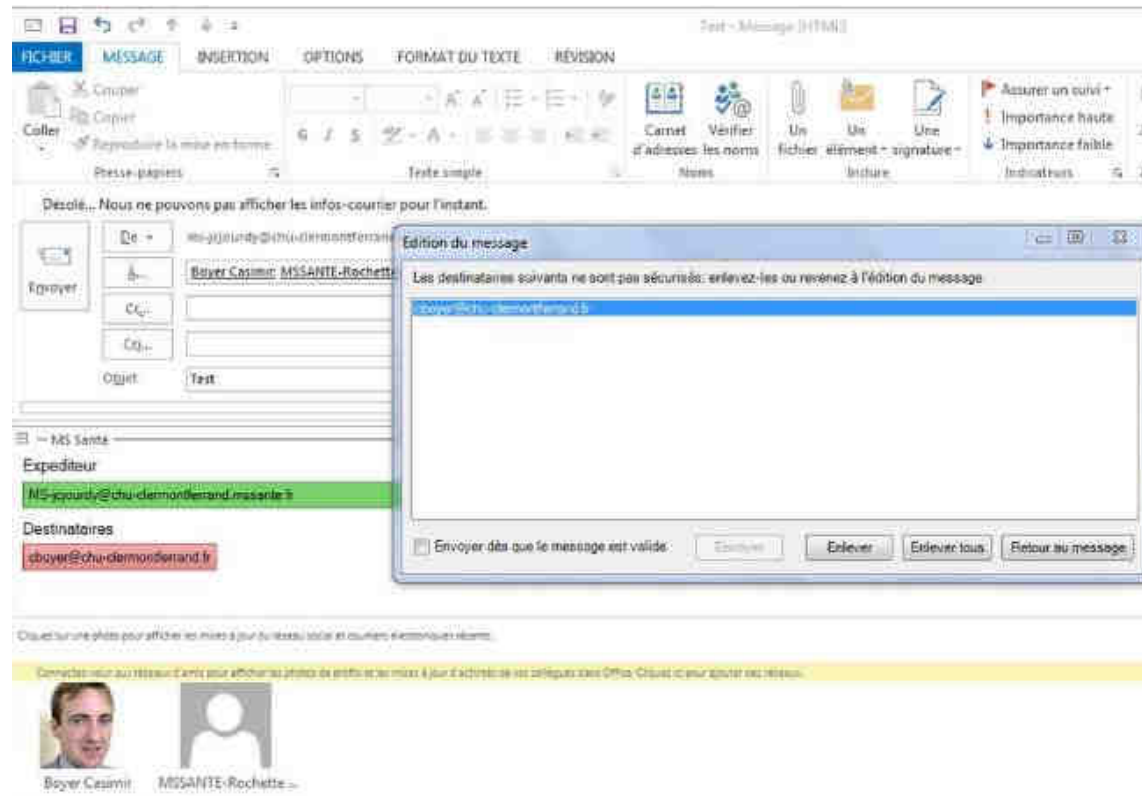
Test - Message (HTML)

FICHIER MESSAGE INSERTION OPTIONS FORMAT DU TEXTE RÉVISION

Couper
Copier
Coller
Reproduire la mise en forme
Presse-papiers

Texte simple

Carnet d'adresses
Vérifier les noms
Noms

Un fichier
Un élément
Une signature
Inclure

Assurer un suivi
Importance haute
Importance faible
Indicateurs

Désolé... Nous ne pouvons pas afficher les infos-courrier pour l'instant.

Envoyer
De
ms-jcjourdy@chu-clermontferrand
À...
Boyer Casimir; MSSANTE-Rochette
Cc...
Cci...
Objet
Test

MS Santé
Expediteur
MS-jcjourdy@chu-clermontferrand.mssante.fr
Destinataires
cboyer@chu-clermontferrand.fr

Edition du message
Les destinataires suivants ne sont pas sécurisés: enlevez-les ou revenez à l'édition du message
cboyer@chu-clermontferrand.fr
Envoyer dès que le message est valide
Envoyer
Enlever
Enlever tous
Retour au message

Cliquez sur une photo pour afficher les mises à jour du réseau social et courriers électroniques récents.

Connectez-vous au réseau d'amis pour afficher les photos de profils et les mises à jour d'activité de vos collègues dans Office. Cliquez ici pour ajouter des réseaux.

Boyer Casimir
MSSANTE-Rochette ...